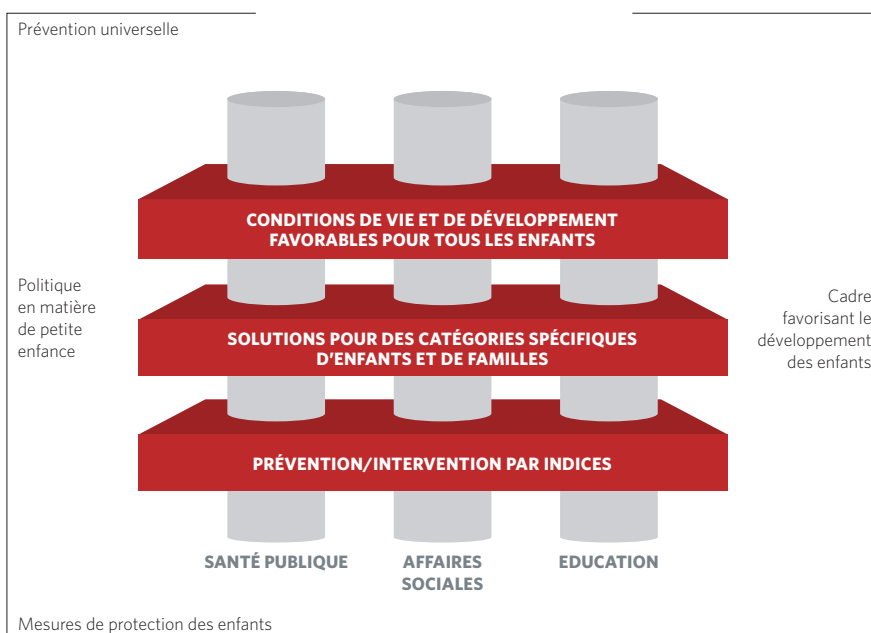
Prévention universelle

CONDITIONS DE VIE ET DE DÉVELOPPEMENT FAVORABLES POUR TOUS LES ENFANTS

Politique en matière de petite enfance

SOLUTIONS POUR DES CATÉGORIES SPÉCIFIQUES D'ENFANTS ET DE FAMILLES

Cadre favorisant le développement des enfants

PRÉVENTION/INTERVENTION PAR INDICES

SANTÉ PUBLIQUE

AFFAIRES SOCIALES

EDUCATION

Mesures de protection des enfants